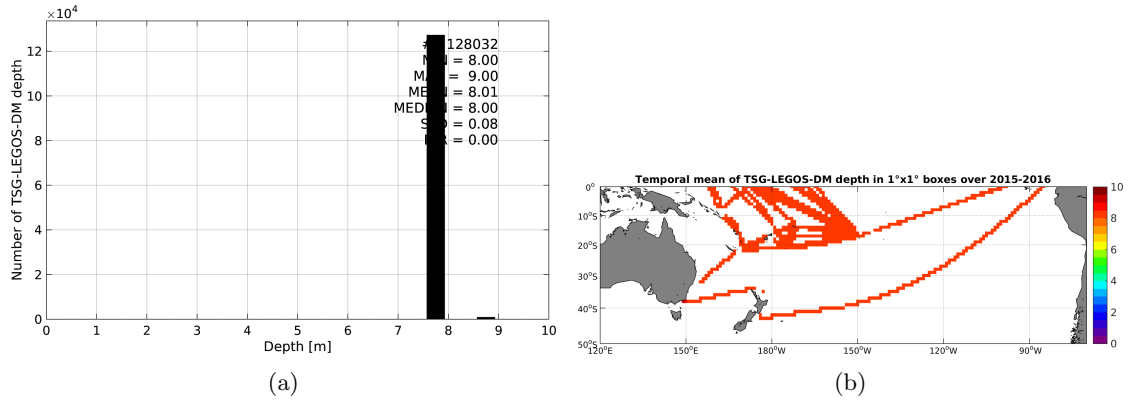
$\times 10^4$

12
10
8
6
4
2
0

Number of TSG-LEGOS-DM depth

#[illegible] 128032
M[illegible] = 8.00
MA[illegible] = 9.00
ME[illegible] = 8.01
MED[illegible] = 8.00
S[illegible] = 0.08
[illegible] = 0.00

0 1 2 3 4 5 6 7 8 9 10

Depth [m]

(a)

Temporal mean of TSG-LEGOS-DM depth in 1°x1° boxes over 2015-2016

0°
10°S
20°S
30°S
40°S
50°S

120°E 150°E 180°W 150°W 120°W 90°W

10
8
6
4
2
0

(b)